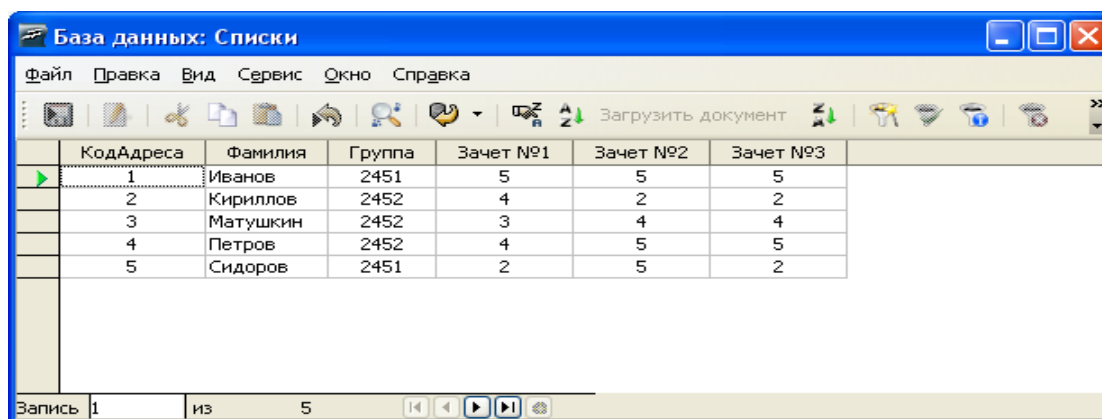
База данных: Списки

Файл Правка Вид Сервис Окно Справка

Загрузить документ

| КодАдреса | Фамилия | Группа | Зачет №1 | Зачет №2 | Зачет №3 |
|---|---|---|---|---|---|
| 1 | Иванов | 2451 | 5 | 5 | 5 |
| 2 | Кириллов | 2452 | 4 | 2 | 2 |
| 3 | Матушкин | 2452 | 3 | 4 | 4 |
| 4 | Петров | 2452 | 4 | 5 | 5 |
| 5 | Сидоров | 2451 | 2 | 5 | 2 |

Запись 1 из 5